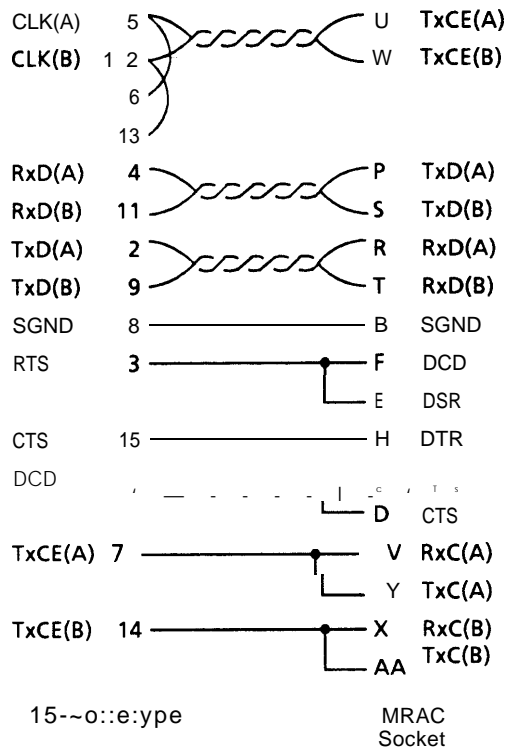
CLK(A) 5 U TxCE(A)
CLK(B) 1 2 W TxCE(B)
6
13
RxD(A) 4 P TxD(A)
RxD(B) 11 S TxD(B)
TxD(A) 2 R RxD(A)
TxD(B) 9 T RxD(B)
SGND 8 B SGND
RTS 3 F DCD
E DSR
CTS 15 H DTR
DCD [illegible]
D CTS
TxCE(A) 7 V RxC(A)
Y TxC(A)
TxCE(B) 14 X RxC(B)
AA TxC(B)

15-~o::e:ype

MRAC Socket